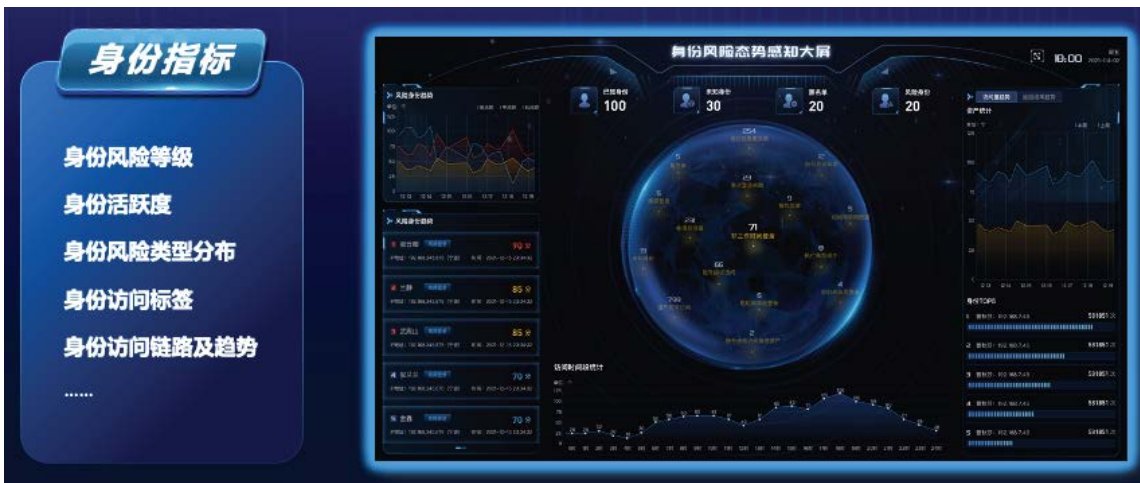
身份指标

身份风险等级

身份活跃度

身份风险类型分布

身份访问标签

身份访问链路及趋势

……

身份风险态势感知大屏

10:00

风险身份趋势

风险身份趋势

已知身份
100

未知身份
30

黑名单
20

风险身份
20

254

71

66

访问时间段统计

资产统计

身份TOP5

1

2

3

4

5

99分

85分

85分

79分

79分